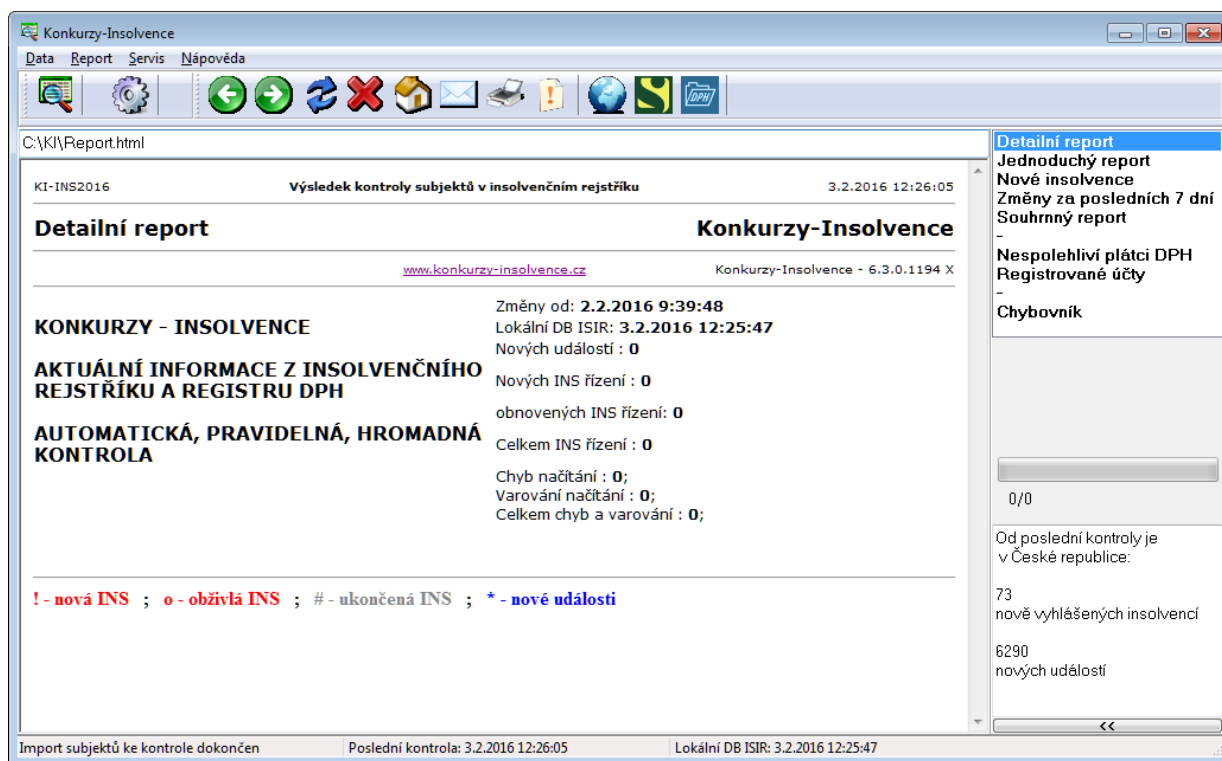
Konkurzy-Insolvence

Data Report Servis Nápověda

C:\KI\Report.html

KI-INS2016 Výsledek kontroly subjektů v insolvenčním rejstříku 3.2.2016 12:26:05

Detailní report Konkurzy-Insolvence

www.konkurzy-insolvence.cz Konkurzy-Insolvence - 6.3.0.1194 X

KONKURZY - INSOLVENCE

AKTUÁLNÍ INFORMACE Z INSOLVENČNÍHO REJSTŘÍKU A REGISTRU DPH

AUTOMATICKÁ, PRAVIDELNÁ, HROMADNÁ KONTROLA

Změny od: 2.2.2016 9:39:48
Lokální DB ISIR: 3.2.2016 12:25:47
Nových událostí : 0

Nových INS řízení : 0

obnovených INS řízení: 0

Celkem INS řízení : 0

Chyb načítání : 0;
Varování načítání : 0;
Celkem chyb a varování : 0;

! - nová INS ; o - obživlá INS ; # - ukončená INS ; * - nové události

Detailní report
Jednoduchý report
Nové insolvence
Změny za posledních 7 dní
Souhrnný report
-
Nespolehliví plátci DPH
Registrované účty
-
Chybovník

0/0

Od poslední kontroly je v České republice:

73
nově vyhlášených insolvencí

6290
nových událostí

<<

Import subjektů ke kontrole dokončen | Poslední kontrola: 3.2.2016 12:26:05 | Lokální DB ISIR: 3.2.2016 12:25:47